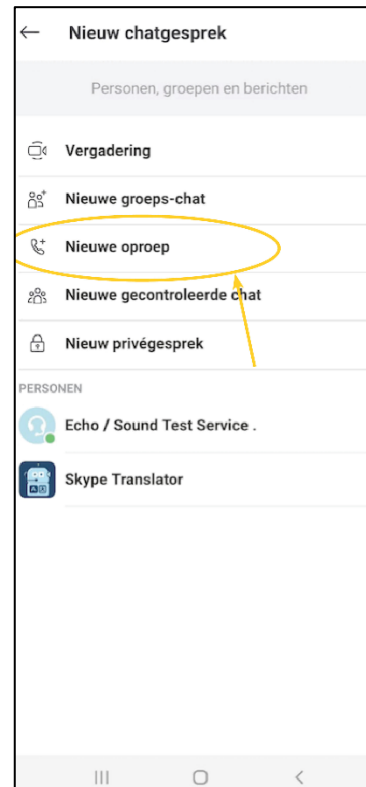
Nieuw chatgesprek

Personen, groepen en berichten

Vergadering

Nieuwe groeps-chat

Nieuwe oproep

Nieuwe gecontroleerde chat

Nieuw privégesprek

PERSONEN

Echo / Sound Test Service .

Skype Translator